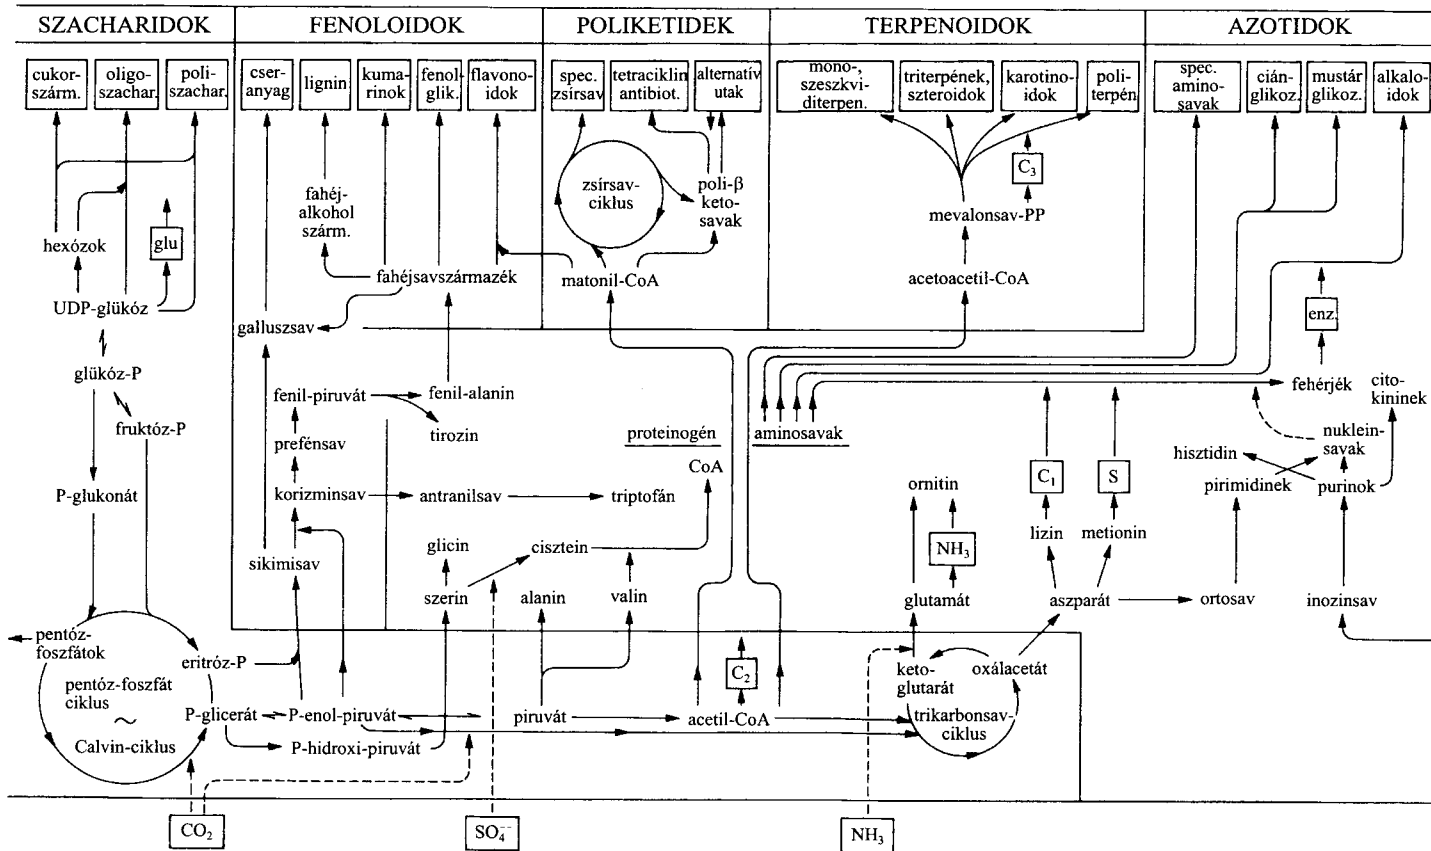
SZACHARIDOK

FENOLOIDOK

POLIKETIDEK

TERPENOIDOK

AZOTIDOK

cukorszárm.

oligoszachar.

poliszachar.

cseranyag

lignin

kumarinok

fenolglik.

flavonoidok

spec. zsírsav

tetraciklin antibiot.

alternatív utak

mono-, szeszkviditerpen.

triterpének, szteroidok

karotinoidok

politerpén

spec. aminosavak

ciánglikoz.

mustárglikoz.

alkaloidok

fahéjalkohol szárm.

zsírsavciklus

poli-β ketosavak

$C_3$

hexózok

glu

mevalonsav-PP

UDP-glükóz

fahéjsavszármazék

matonil-CoA

acetoacetil-CoA

enz.

galluszsav

glükóz-P

fruktóz-P

fenil-piruvát

fenil-alanin

fehérjék

citokininek

tirozin

aminosavak

prefénsav

proteinogén

nukleinsavak

CoA

hisztidin

P-glukonát

korizminsav

antranilsav

triptofán

pirimidinek

purinok

ornitin

$C_1$

S

sikimisav

glicin

cisztein

$NH_3$

lizin

metionin

szerin

alanin

valin

glutamát

aszparát

ortosav

inozinsav

pentózfoszfátok

eritróz-P

$C_2$

ketoglutarát

oxálacetát

pentóz-foszfát ciklus

~

Calvin-ciklus

P-glicerát

P-enol-piruvát

piruvát

acetil-CoA

trikarbonsavciklus

P-hidroxi-piruvát

$CO_2$

$SO_4^{2-}$

$NH_3$